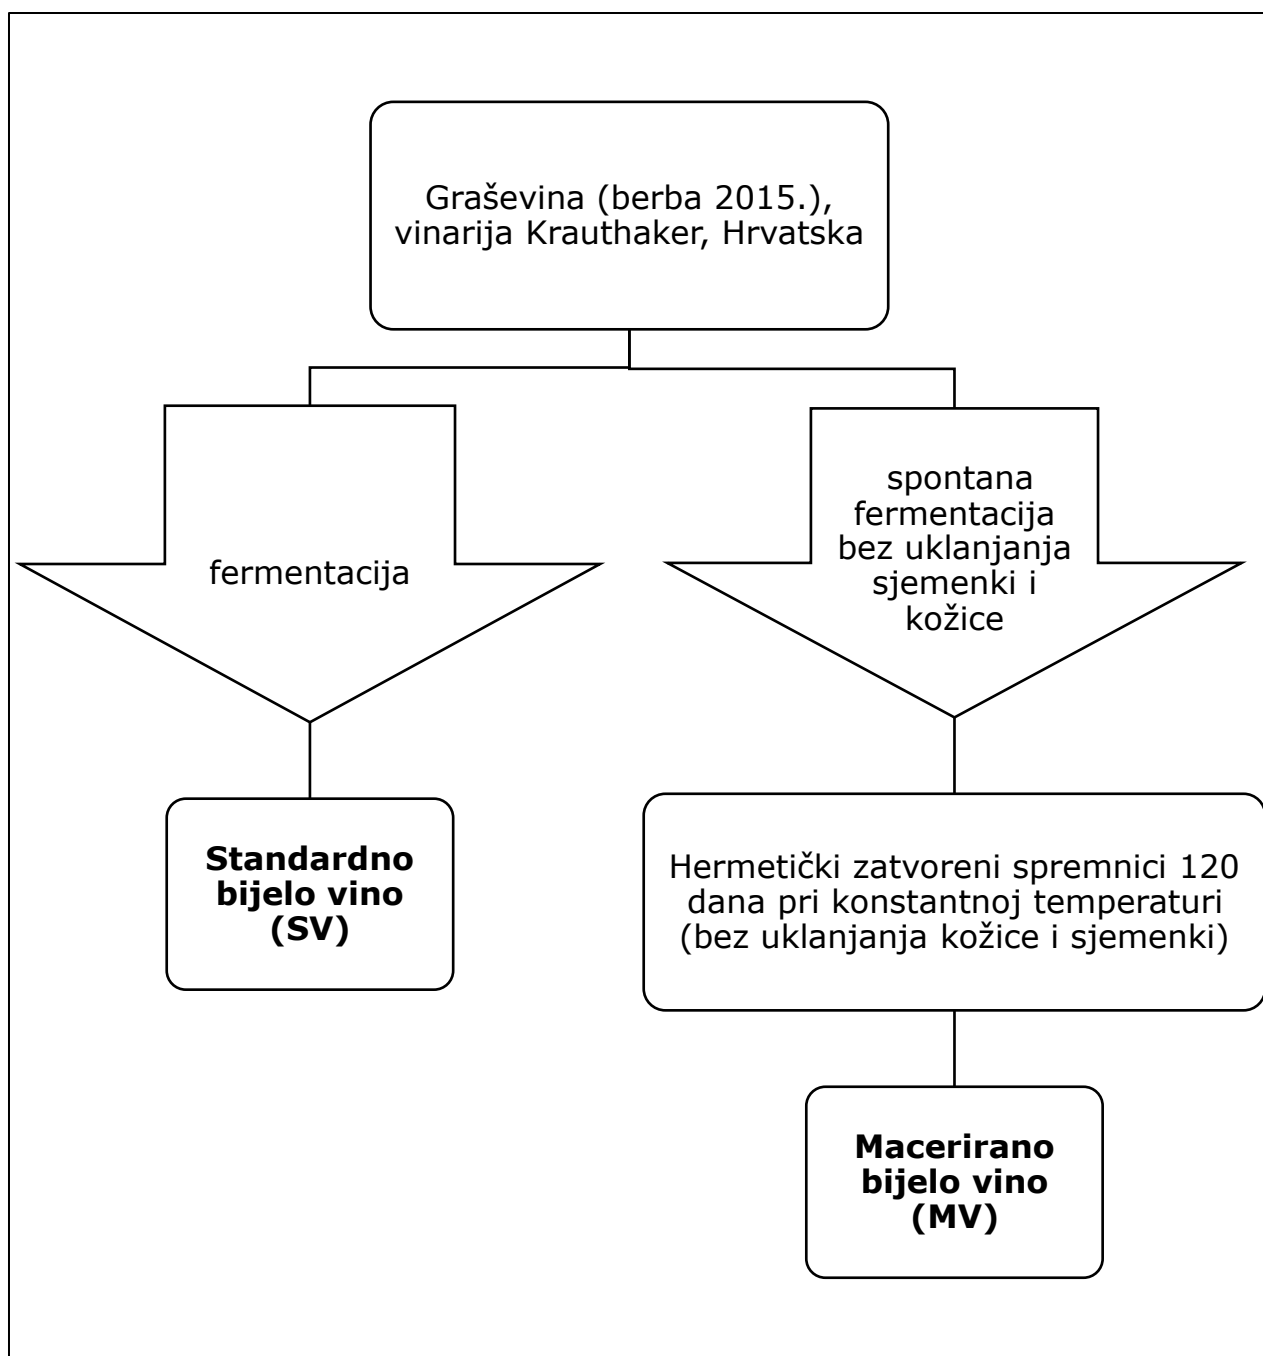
Graševina (berba 2015.), vinarija Krauthaker, Hrvatska

fermentacija

spontana fermentacija bez uklanjanja sjemenki i kožice

**Standardno bijelo vino (SV)**

Hermetički zatvoreni spremnici 120 dana pri konstantnoj temperaturi (bez uklanjanja kožice i sjemenki)

**Macerirano bijelo vino (MV)**